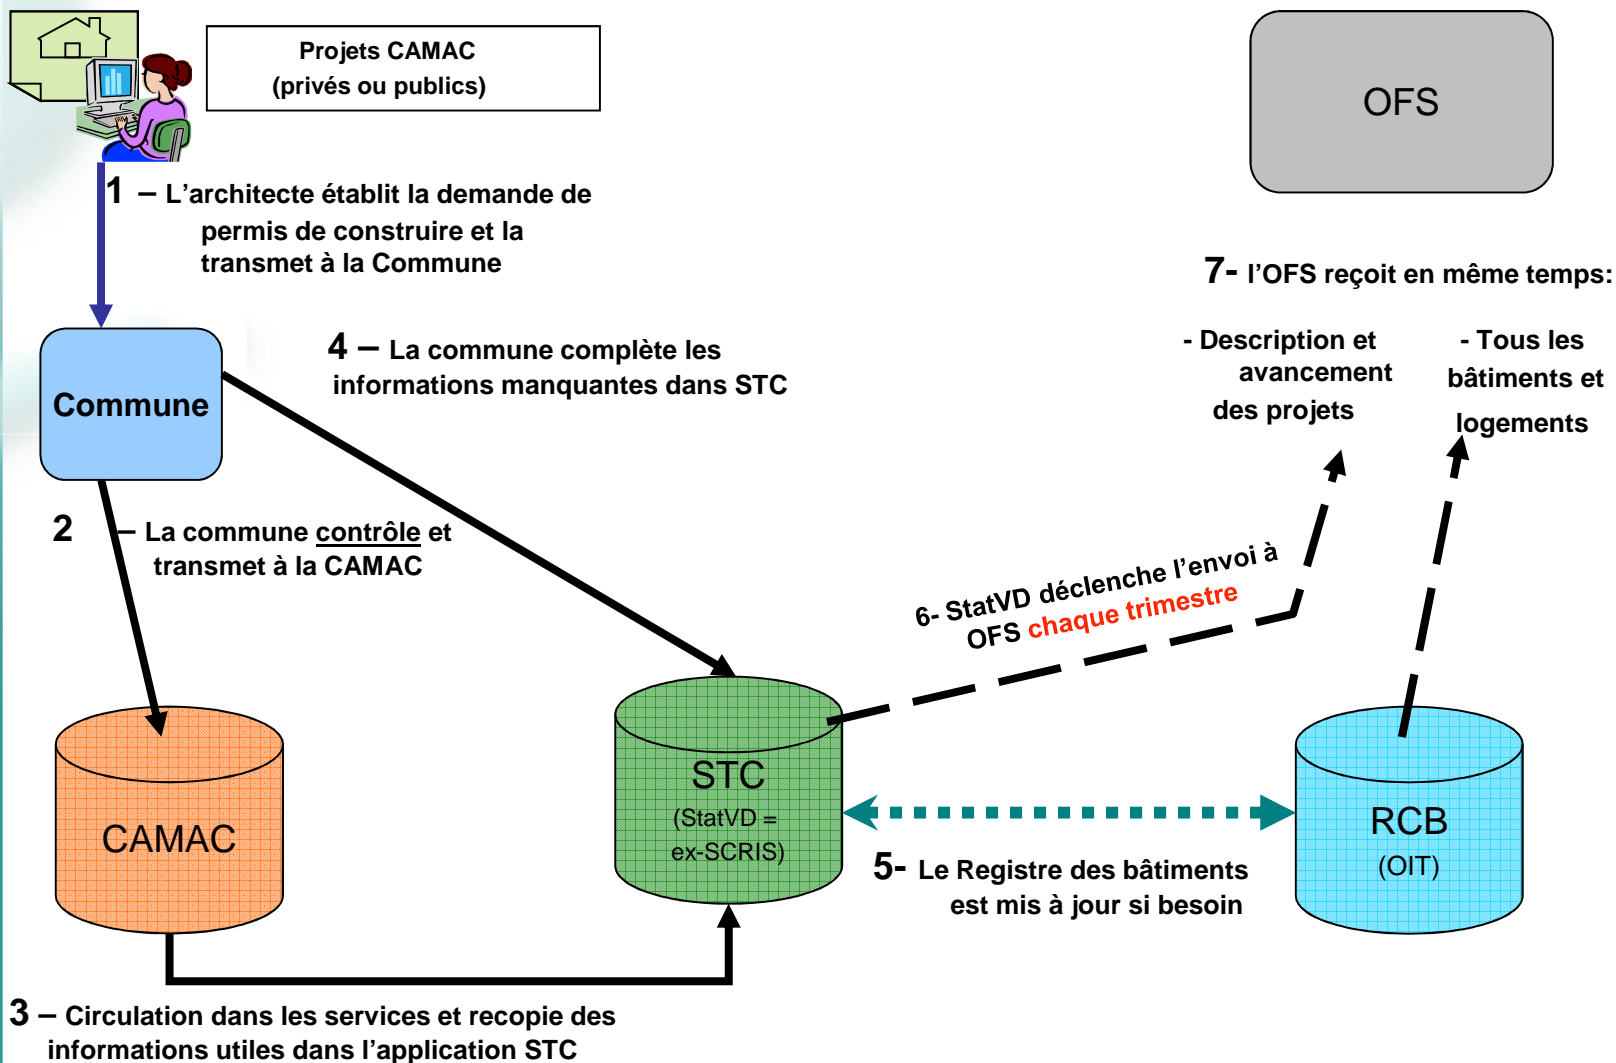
Projets CAMAC
(privés ou publics)

OFS

1 – L'architecte établit la demande de permis de construire et la transmet à la Commune

7- l'OFS reçoit en même temps:

- Description et avancement des projets

- Tous les bâtiments et logements

Commune

4 – La commune complète les informations manquantes dans STC

2 – La commune contrôle et transmet à la CAMAC

6- StatVD déclenche l'envoi à OFS chaque trimestre

CAMAC

STC
(StatVD = ex-SCRIS)

RCB
(OIT)

5- Le Registre des bâtiments est mis à jour si besoin

3 – Circulation dans les services et recopie des informations utiles dans l'application STC